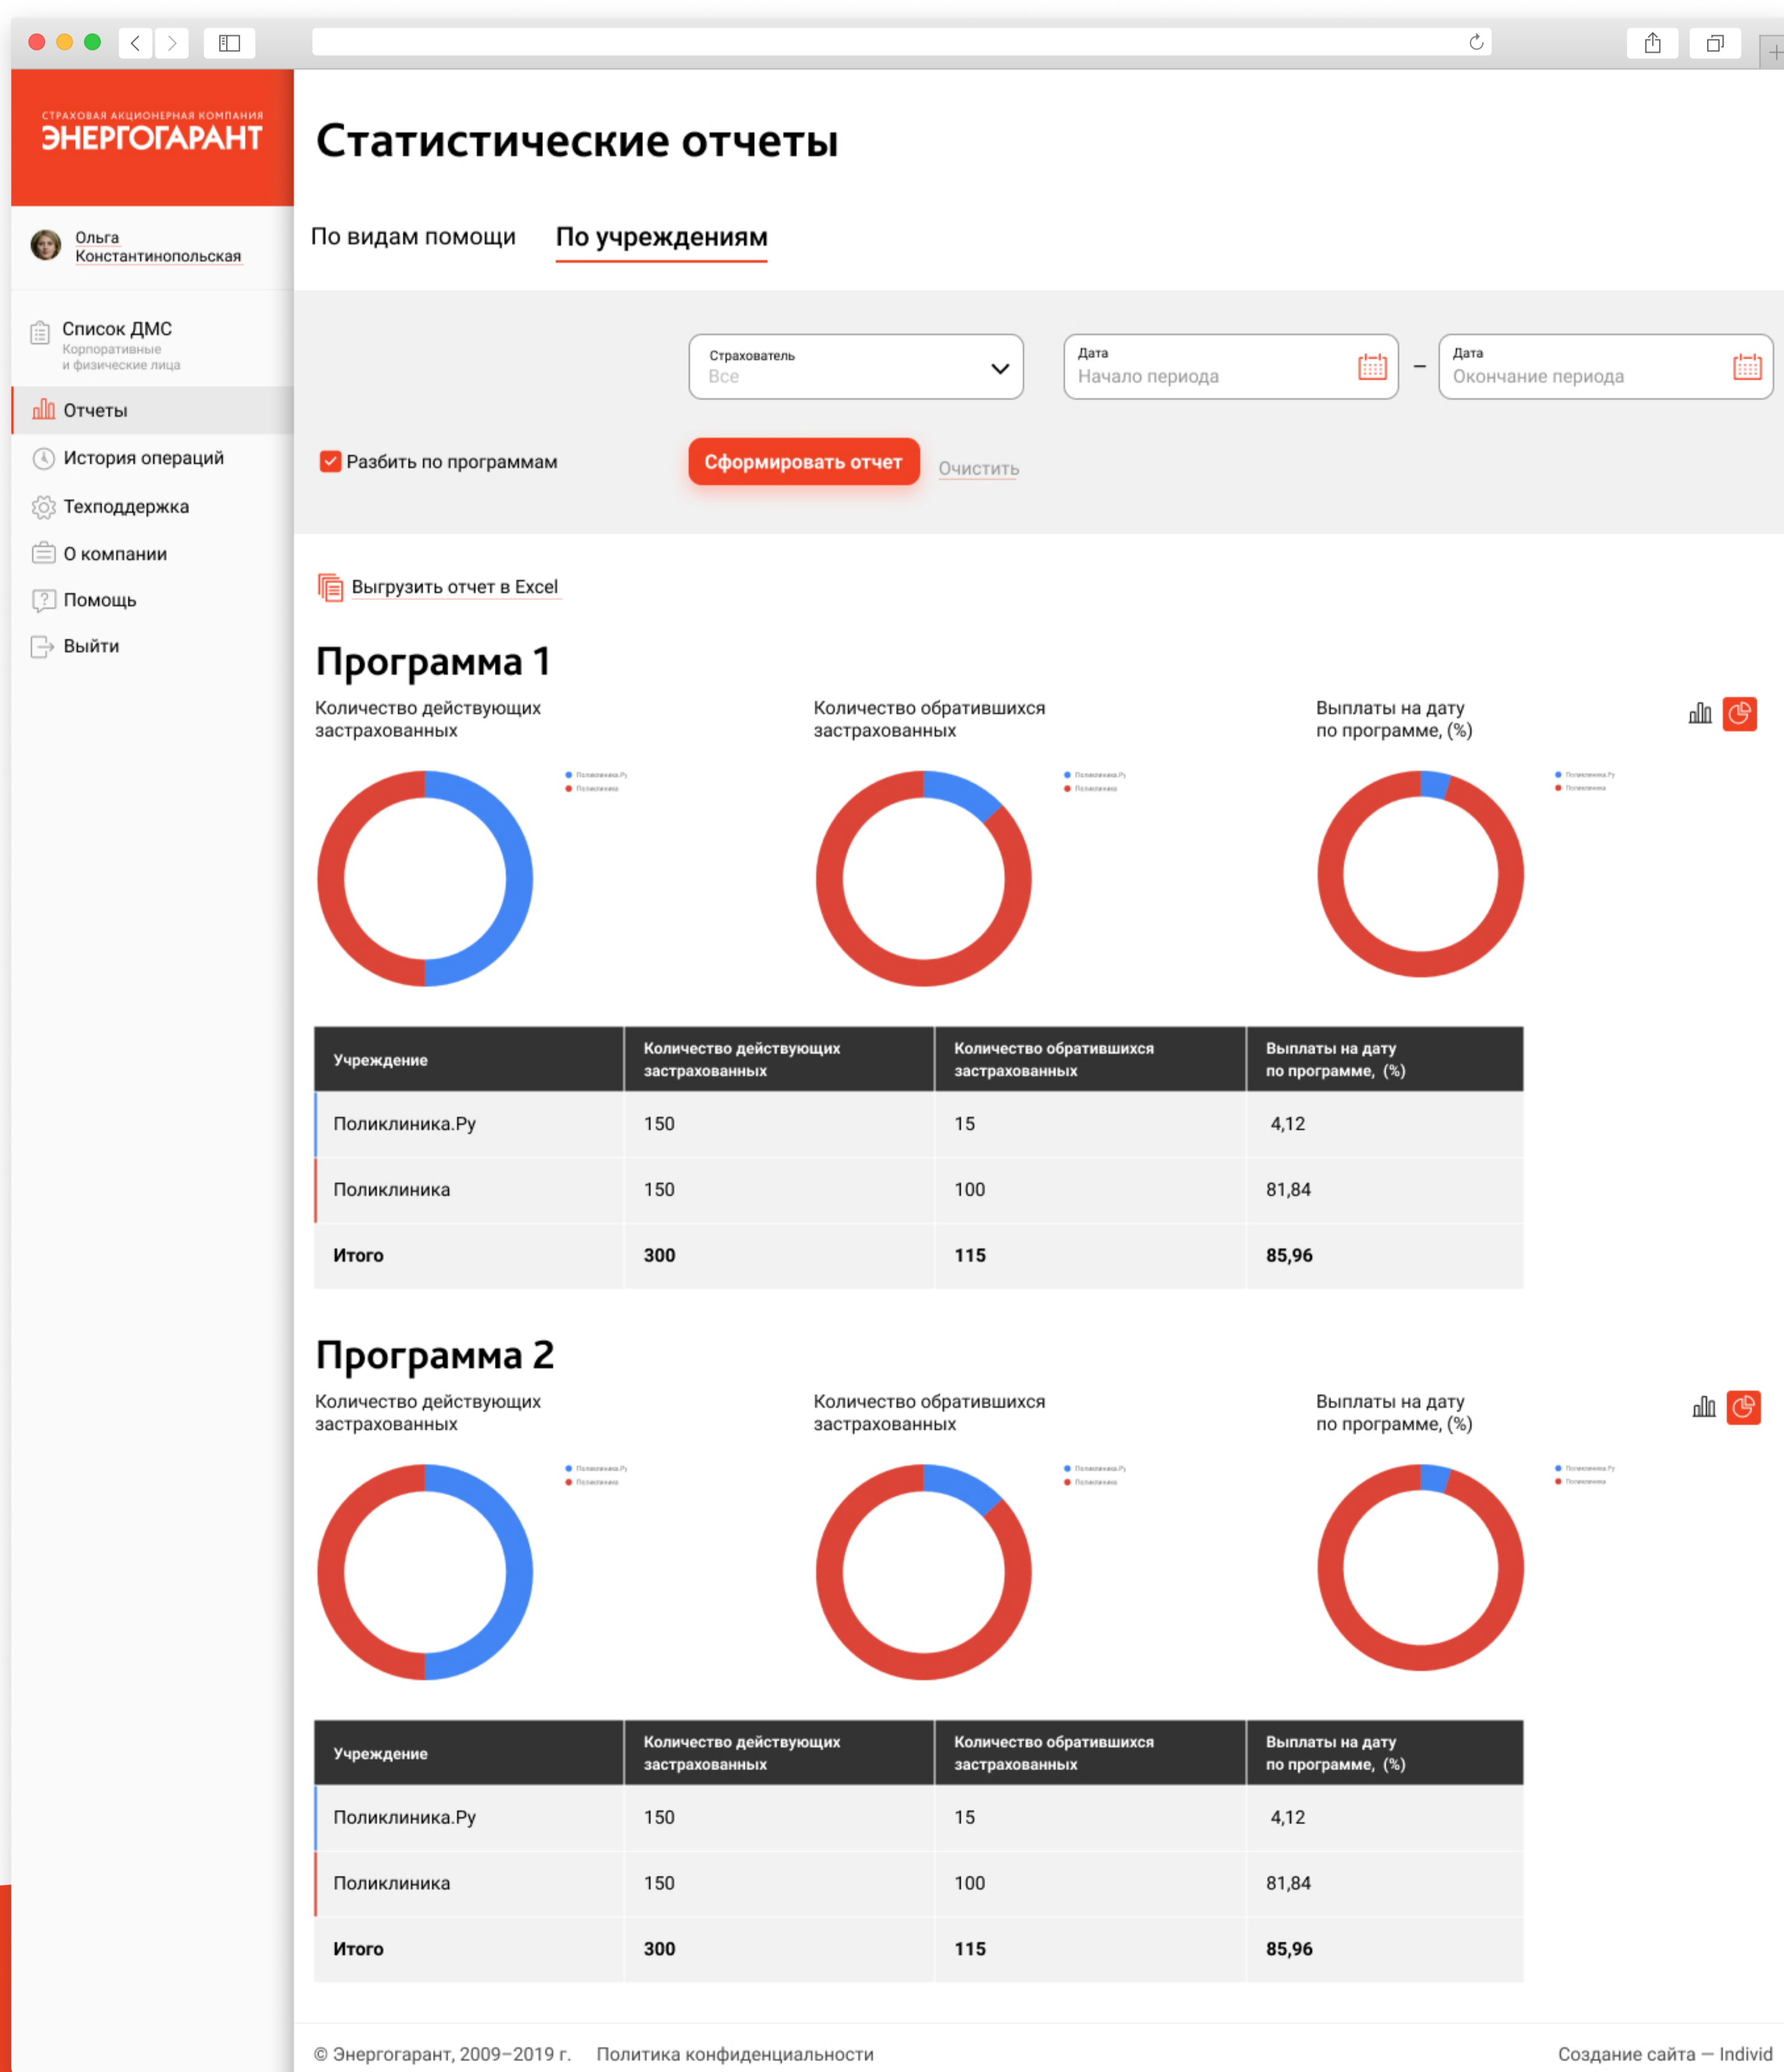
СТРАХОВАЯ АКЦИОНЕРНАЯ КОМПАНИЯ
ЭНЕРГОГАРАНТ

Ольга Константинопольская

Список ДМС
Корпоративные и физические лица

Отчеты

История операций

Техподдержка

О компании

Помощь

Выйти

Статистические отчеты

По видам помощи

По учреждениям

Страхователь
Все

Дата
Начало периода

–

Дата
Окончание периода

Разбить по программам

Сформировать отчет

Очистить

Выгрузить отчет в Excel

Программа 1

Количество действующих застрахованных

Поликлиника.Ру
Поликлиника

Количество обратившихся застрахованных

Поликлиника.Ру
Поликлиника

Выплаты на дату по программе, (%)

Поликлиника.Ру
Поликлиника

| Учреждение | Количество действующих застрахованных | Количество обратившихся застрахованных | Выплаты на дату по программе, (%) |
|---|---|---|---|
| Поликлиника.Ру | 150 | 15 | 4,12 |
| Поликлиника | 150 | 100 | 81,84 |
| Итого | 300 | 115 | 85,96 |

Программа 2

Количество действующих застрахованных

Поликлиника.Ру
Поликлиника

Количество обратившихся застрахованных

Поликлиника.Ру
Поликлиника

Выплаты на дату по программе, (%)

Поликлиника.Ру
Поликлиника

| Учреждение | Количество действующих застрахованных | Количество обратившихся застрахованных | Выплаты на дату по программе, (%) |
|---|---|---|---|
| Поликлиника.Ру | 150 | 15 | 4,12 |
| Поликлиника | 150 | 100 | 81,84 |
| Итого | 300 | 115 | 85,96 |

© Энергогарант, 2009–2019 г. Политика конфиденциальности

Создание сайта — Individ